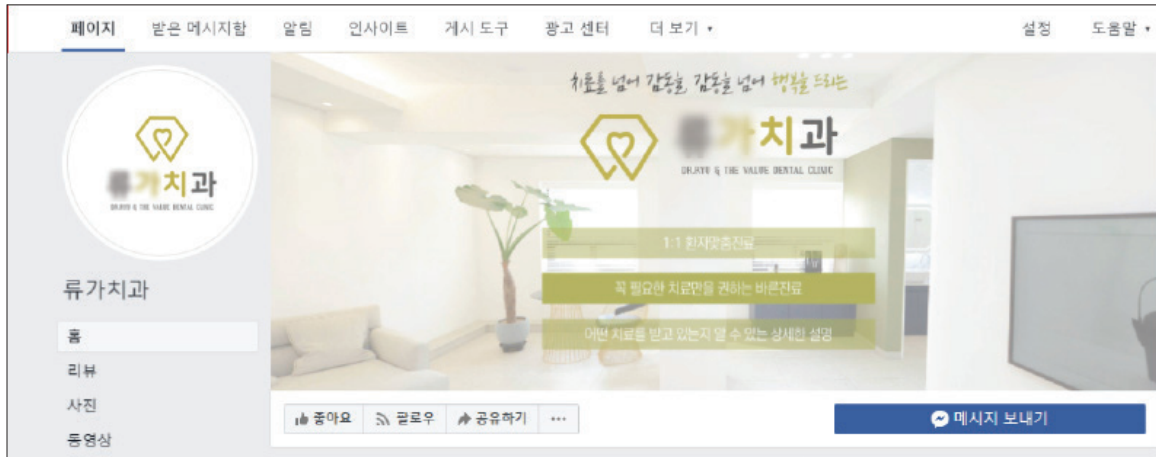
페이지 받은 메시지함 알림 인사이트 게시 도구 광고 센터 더 보기 ▾ 설정 도움말 ▾

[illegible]가치과
DR.RYU & THE VALUE DENTAL CLINIC

류가치과

홈
리뷰
사진
동영상

치료를 넘어 감동을, 감동을 넘어 행복을 드리는

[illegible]가치과
DR.RYU & THE VALUE DENTAL CLINIC

1:1 환자맞춤진료
꼭 필요한 치료만을 권하는 바른진료
어떤 치료를 받고 있는지 알 수 있는 상세한 설명

좋아요 팔로우 공유하기 ···

메시지 보내기